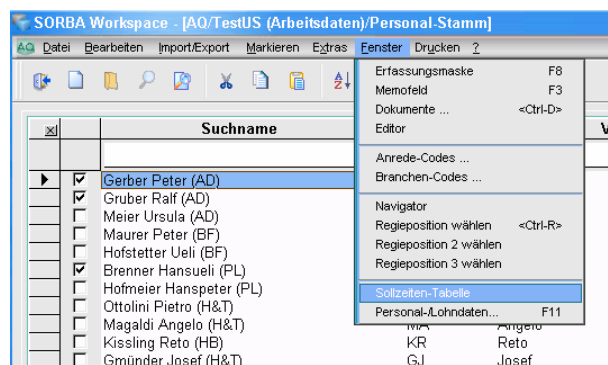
SORBA Workspace - [AQ/TestUS (Arbeitsdaten)/Personal-Stamm]

AQ Datei Bearbeiten Import/Export Markieren Extras Fenster Drucken ?

| X | | Suchname |
|---|---|---|
| | | |
| ▶ | ☑ | Gerber Peter (AD) |
| | ☑ | Gruber Ralf (AD) |
| | ☐ | Meier Ursula (AD) |
| | ☐ | Maurer Peter (BF) |
| | ☐ | Hofstetter Ueli (BF) |
| | ☑ | Brenner Hansueli (PL) |
| | ☐ | Hofmeier Hanspeter (PL) |
| | ☐ | Ottolini Pietro (H&T) |
| | ☐ | Magaldi Angelo (H&T) |
| | ☐ | Kissling Reto (HB) |
| | ☐ | Gmünder Josef (H&T) |

MA Angelo
KR Reto
GJ Josef

Erfassungsmaske F8
Memofeld F3
Dokumente ... <Ctrl-D>
Editor
Anrede-Codes ...
Branchen-Codes ...
Navigator
Regieposition wählen <Ctrl-R>
Regieposition 2 wählen
Regieposition 3 wählen
Sollzeiten-Tabelle
Personal-/Lohndaten... F11